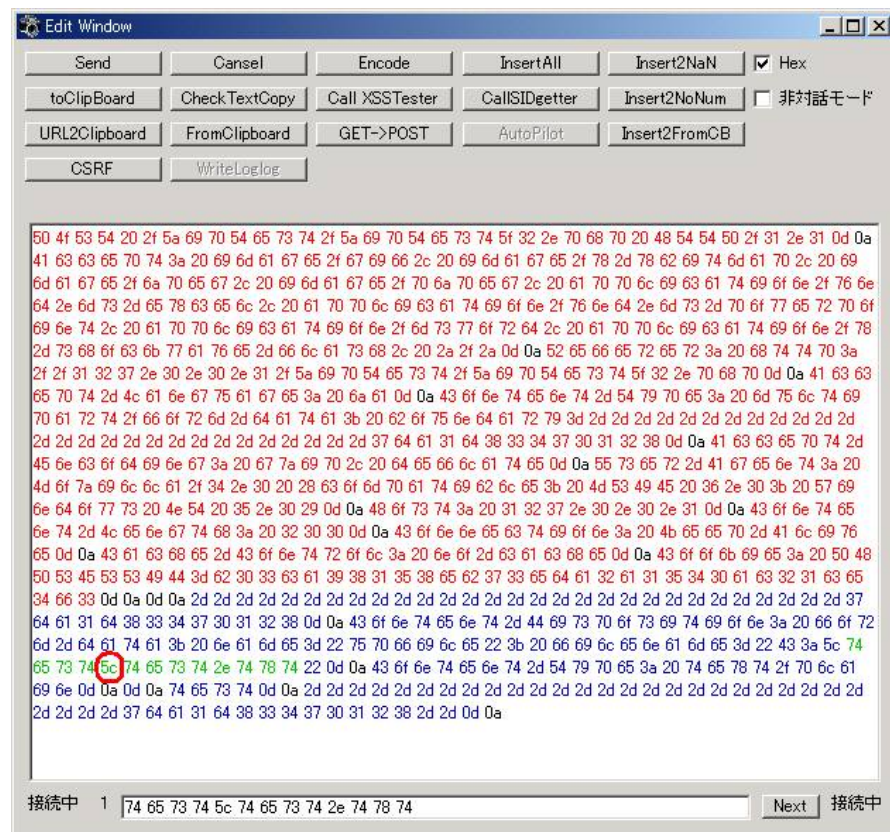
Edit Window

Send | Cansel | Encode | InsertAll | Insert2NaN | Hex
toClipBoard | CheckTextCopy | Call XSSTester | CallSIDgetter | Insert2NoNum | 非対話モード
URL2Clipboard | FromClipboard | GET->POST | AutoPilot | Insert2FromCB
CSRF | WriteLoglog

50 4f 53 54 20 2f 5a 69 70 54 65 73 74 2f 5a 69 70 54 65 73 74 5f 32 2e 70 68 70 20 48 54 54 50 2f 31 2e 31 0d 0a 41 63 63 65 70 74 3a 20 69 6d 61 67 65 2f 67 69 66 2c 20 69 6d 61 67 65 2f 78 2d 78 62 69 74 6d 61 70 2c 20 69 6d 61 67 65 2f 6a 70 65 67 2c 20 69 6d 61 67 65 2f 70 6a 70 65 67 2c 20 61 70 70 6c 69 63 61 74 69 6f 6e 2f 76 6e 64 2e 6d 73 2d 65 78 63 65 6c 2c 20 61 70 70 6c 69 63 61 74 69 6f 6e 2f 76 6e 64 2e 6d 73 2d 70 6f 77 65 72 70 6f 69 6e 74 2c 20 61 70 70 6c 69 63 61 74 69 6f 6e 2f 6d 73 77 6f 72 64 2c 20 61 70 70 6c 69 63 61 74 69 6f 6e 2f 78 2d 73 68 6f 63 6b 77 61 76 65 2d 66 6c 61 73 68 2c 20 2a 2f 2a 0d 0a 52 65 66 65 72 65 72 3a 20 68 74 74 70 3a 2f 2f 31 32 37 2e 30 2e 30 2e 31 2f 5a 69 70 54 65 73 74 2f 5a 69 70 54 65 73 74 5f 32 2e 70 68 70 0d 0a 41 63 63 65 70 74 2d 4c 61 6e 67 75 61 67 65 3a 20 6a 61 0d 0a 43 6f 6e 74 65 6e 74 2d 54 79 70 65 3a 20 6d 75 6c 74 69 70 61 72 74 2f 66 6f 72 6d 2d 64 61 74 61 3b 20 62 6f 75 6e 64 61 72 79 3d 2d 2d 2d 2d 2d 2d 2d 2d 2d 2d 2d 2d 2d 2d 2d 2d 2d 2d 2d 2d 2d 2d 2d 2d 2d 2d 2d 2d 2d 2d 2d 2d 37 64 61 31 64 38 33 34 37 30 31 32 38 0d 0a 41 63 63 65 70 74 2d 45 6e 63 6f 64 69 6e 67 3a 20 67 7a 69 70 2c 20 64 65 66 6c 61 74 65 0d 0a 55 73 65 72 2d 41 67 65 6e 74 3a 20 4d 6f 7a 69 6c 6c 61 2f 34 2e 30 20 28 63 6f 6d 70 61 74 69 62 6c 65 3b 20 4d 53 49 45 20 36 2e 30 3b 20 57 69 6e 64 6f 77 73 20 4e 54 20 35 2e 30 29 0d 0a 48 6f 73 74 3a 20 31 32 37 2e 30 2e 30 2e 31 0d 0a 43 6f 6e 74 65 6e 74 2d 4c 65 6e 67 74 68 3a 20 32 30 30 0d 0a 43 6f 6e 6e 65 63 74 69 6f 6e 3a 20 4b 65 65 70 2d 41 6c 69 76 65 0d 0a 43 61 63 68 65 2d 43 6f 6e 74 72 6f 6c 3a 20 6e 6f 2d 63 61 63 68 65 0d 0a 43 6f 6f 6b 69 65 3a 20 50 48 50 53 45 53 53 49 44 3d 62 30 33 63 61 39 38 31 35 38 65 62 37 33 65 64 61 32 61 31 35 34 30 61 63 32 31 63 65 34 66 33 0d 0a 0d 0a 2d 2d 2d 2d 2d 2d 2d 2d 2d 2d 2d 2d 2d 2d 2d 2d 2d 2d 2d 2d 2d 2d 2d 2d 2d 2d 2d 2d 2d 37 64 61 31 64 38 33 34 37 30 31 32 38 0d 0a 43 6f 6e 74 65 6e 74 2d 44 69 73 70 6f 73 69 74 69 6f 6e 3a 20 66 6f 72 6d 2d 64 61 74 61 3b 20 6e 61 6d 65 3d 22 75 70 66 69 6c 65 22 3b 20 66 69 6c 65 6e 61 6d 65 3d 22 43 3a 5c 74 65 73 74 5c 74 65 73 74 2e 74 78 74 22 0d 0a 43 6f 6e 74 65 6e 74 2d 54 79 70 65 3a 20 74 65 78 74 2f 70 6c 61 69 6e 0d 0a 0d 0a 74 65 73 74 0d 0a 2d 2d 2d 2d 2d 2d 2d 2d 2d 2d 2d 2d 2d 2d 2d 2d 2d 2d 2d 2d 2d 2d 2d 2d 2d 2d 2d 2d 2d 37 64 61 31 64 38 33 34 37 30 31 32 38 2d 2d 0d 0a

接続中 1 74 65 73 74 5c 74 65 73 74 2e 74 78 74 Next 接続中